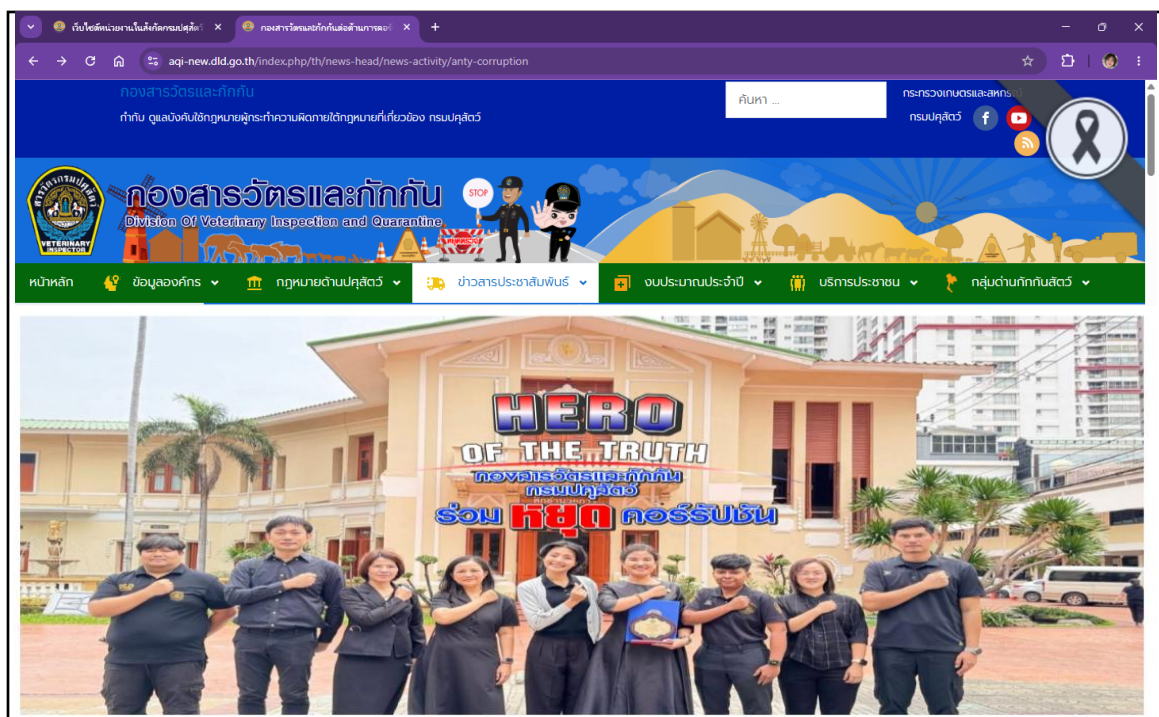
เว็บไซต์หน่วยงานในสังกัดกรมปศุสัตว์
กองสารวัตรและกักกันต่อต้านการคอร์
aqi-new.dld.go.th/index.php/th/news-head/news-activity/anty-corruption

กองสารวัตรและกักกัน
กำกับ ดูแลบังคับใช้กฎหมายผู้กระทำความผิดภายใต้กฎหมายที่เกี่ยวข้อง กรมปศุสัตว์

ค้นหา ...

กระทรวงเกษตรและสหกรณ์
กรมปศุสัตว์

VETERINARY INSPECTOR
กองสารวัตรและกักกัน
Division Of Veterinary Inspection and Quarantine
STOP

หน้าหลัก
ข้อมูลองค์กร
กฎหมายด้านปศุสัตว์
ข่าวสารประชาสัมพันธ์
งบประมาณประจำปี
บริการประชาชน
กลุ่มด่านกักกันสัตว์

HERO
OF THE TRUTH
กองสารวัตรและกักกัน
กรมปศุสัตว์
ร่วม หยุด คอร์รัปชัน